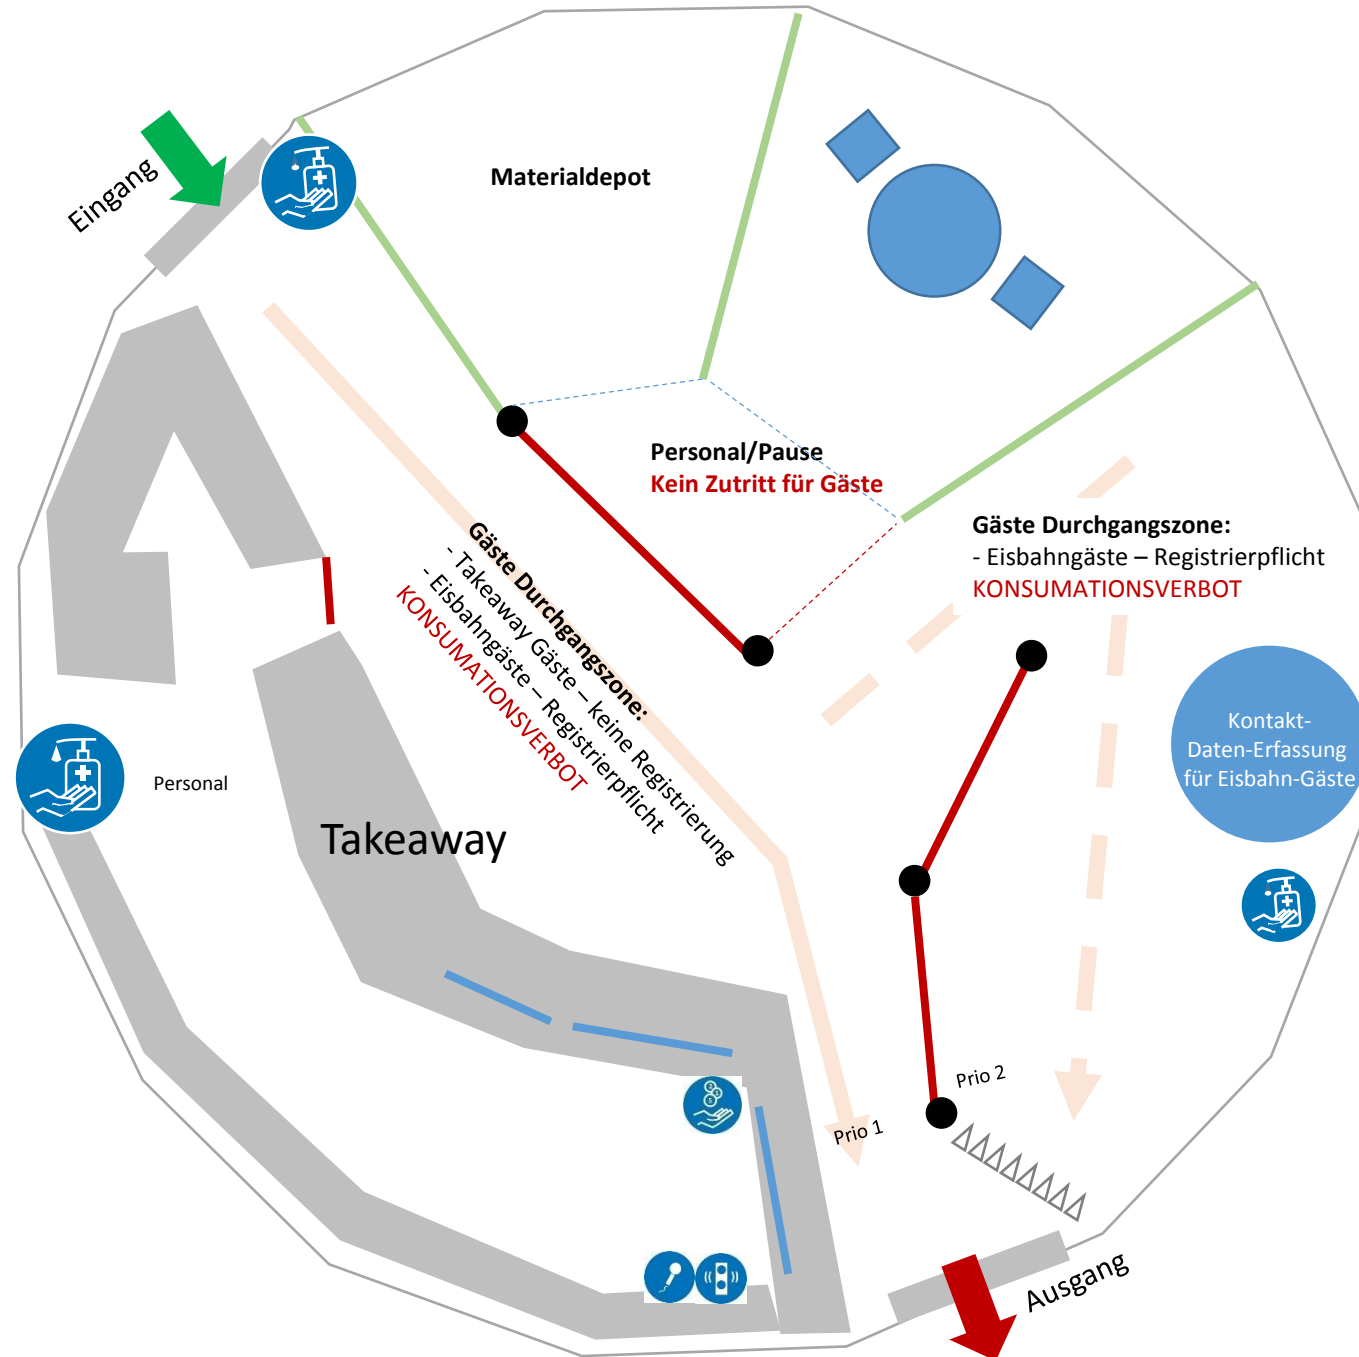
Eingang

Materialdepot

Personal/Pause
Kein Zutritt für Gäste

Gäste Durchgangszone:
- Takeaway Gäste – keine Registrierung
- Eisbahngäste – Registrierpflicht
KONSUMATIONSVERBOT

Gäste Durchgangszone:
- Eisbahngäste – Registrierpflicht
KONSUMATIONSVERBOT

Kontakt-Daten-Erfassung für Eisbahn-Gäste

Personal

Takeaway

Prio 1

Prio 2

Ausgang